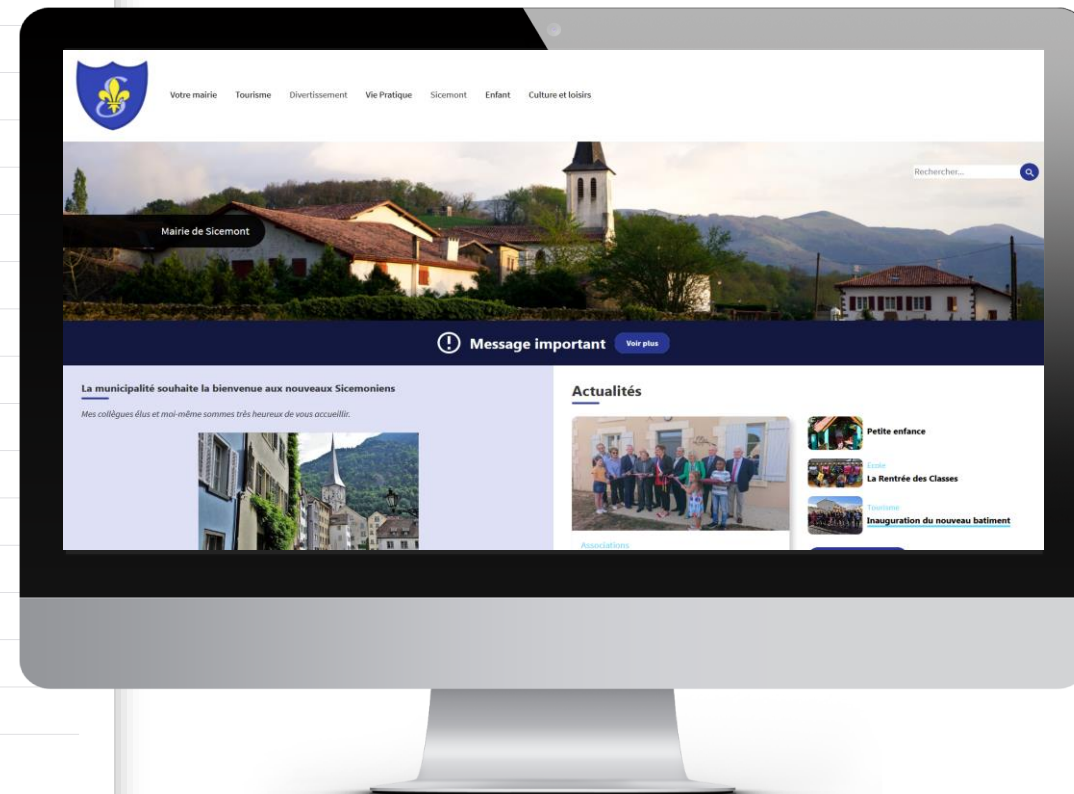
Votre mairie Tourisme Divertissement Vie Pratique Sicemont Enfant Culture et loisirs

Rechercher...

Mairie de Sicemont

Message important Voir plus

La municipalité souhaite la bienvenue aux nouveaux Sicemoniens

Mes collègues élus et moi-même sommes très heureux de vous accueillir.

Actualités

Associations

Petite enfance

Ecole
La Rentrée des Classes

Tourisme
Inauguration du nouveau batiment